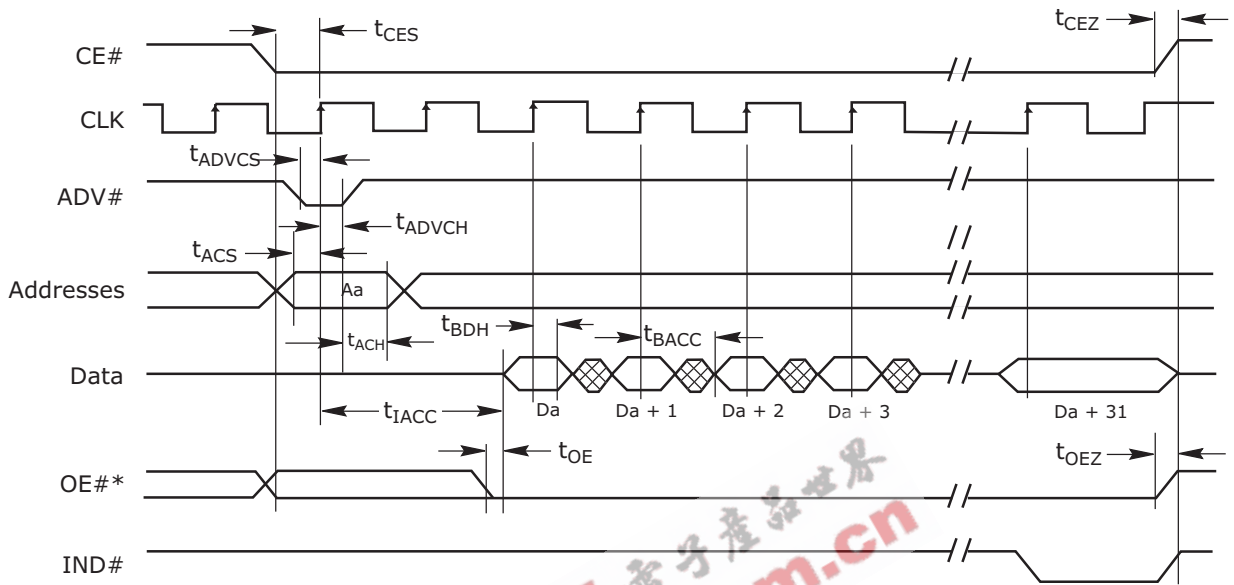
$t_{CES}$

$t_{CEZ}$

CE#

CLK

$t_{ADVCS}$

ADV#

$t_{ADVCH}$

$t_{ACS}$

Addresses

Aa

$t_{BDH}$

$t_{BACC}$

$t_{ACH}$

Data

Da

Da + 1

Da + 2

Da + 3

Da + 31

$t_{IACC}$

$t_{OE}$

$t_{OEZ}$

OE#*

IND#

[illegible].cn